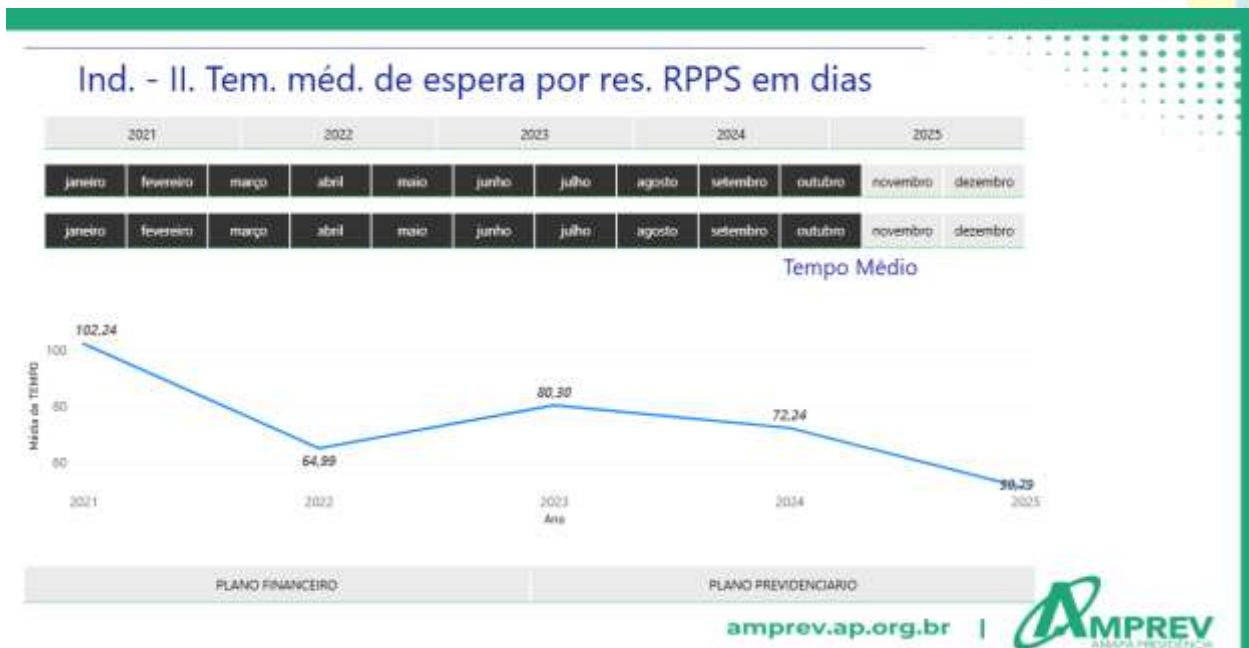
Ind. - II. Tem. méd. de espera por res. RPPS em dias

| 2021 | 2022 | 2023 | 2024 | 2025 |
|---|---|---|---|---|

| janeiro | fevereiro | março | abril | maio | junho | julho | agosto | setembro | outubro | novembro | dezembro |
|---|---|---|---|---|---|---|---|---|---|---|---|

| janeiro | fevereiro | março | abril | maio | junho | julho | agosto | setembro | outubro | novembro | dezembro |
|---|---|---|---|---|---|---|---|---|---|---|---|

Tempo Médio

102,24
100
80
60
Média de TEMPO
64,99
80,30
72,24
50,29
2021
2022
2023
2024
2025
Ano

| PLANO FINANCEIRO | PLANO PREVIDENCIARIO |
|---|---|

amprev.ap.org.br | AMPREV AMAPÁ PREVIDÊNCIA